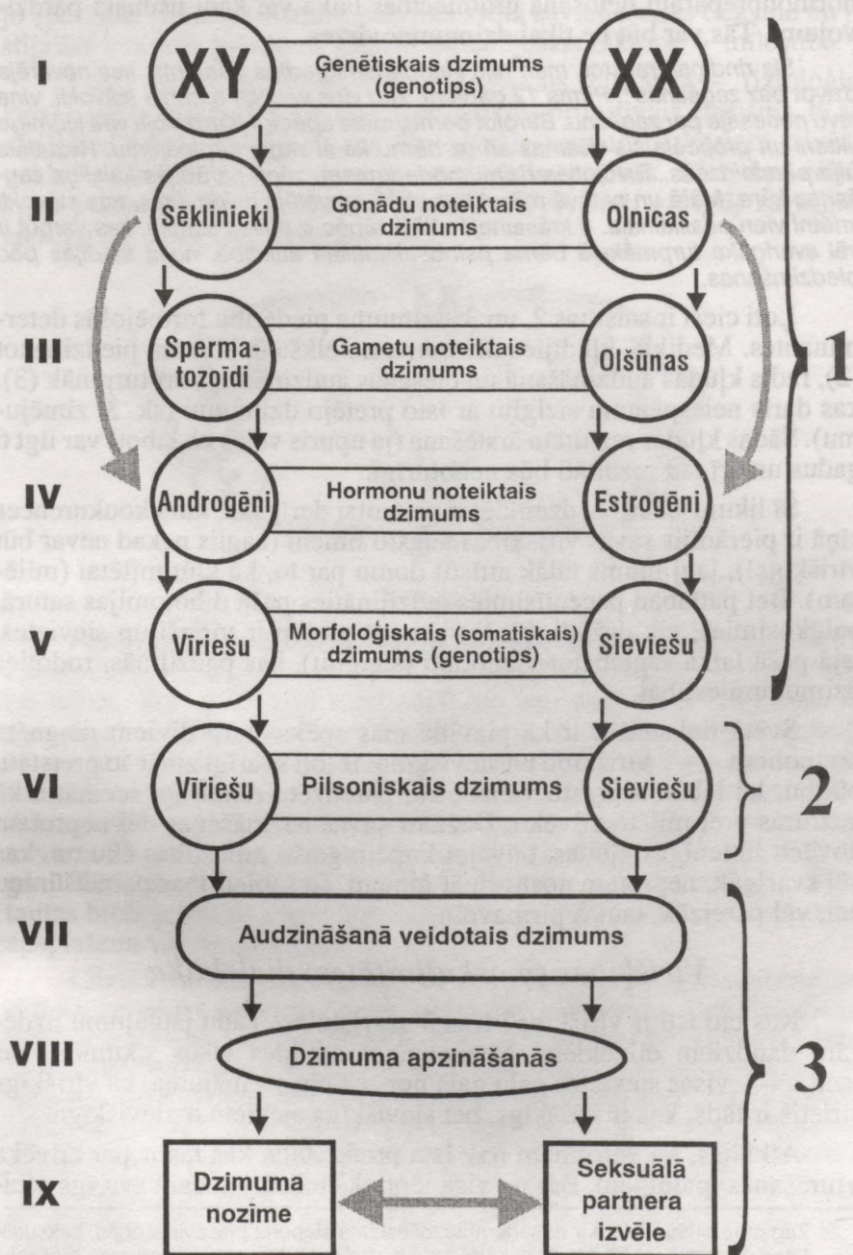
I
XY
Ģenētiskais dzimums (genotips)
XX

II
Sēklinieki
Gonādu noteiktais dzimums
Olnīcas

III
Spermatozoīdi
Gametu noteiktais dzimums
Olšūnas

IV
Androgēni
Hormonu noteiktais dzimums
Estrogēni

V
Vīriešu
Morfoloģiskais (somatiskais) dzimums (genotips)
Sieviešu

VI
Vīriešu
Pilsoniskais dzimums
Sieviešu

VII
Audzināšanā veidotais dzimums

VIII
Dzimuma apzināšanās

IX
Dzimuma nozīme
Seksuālā partnera izvēle

1
2
3